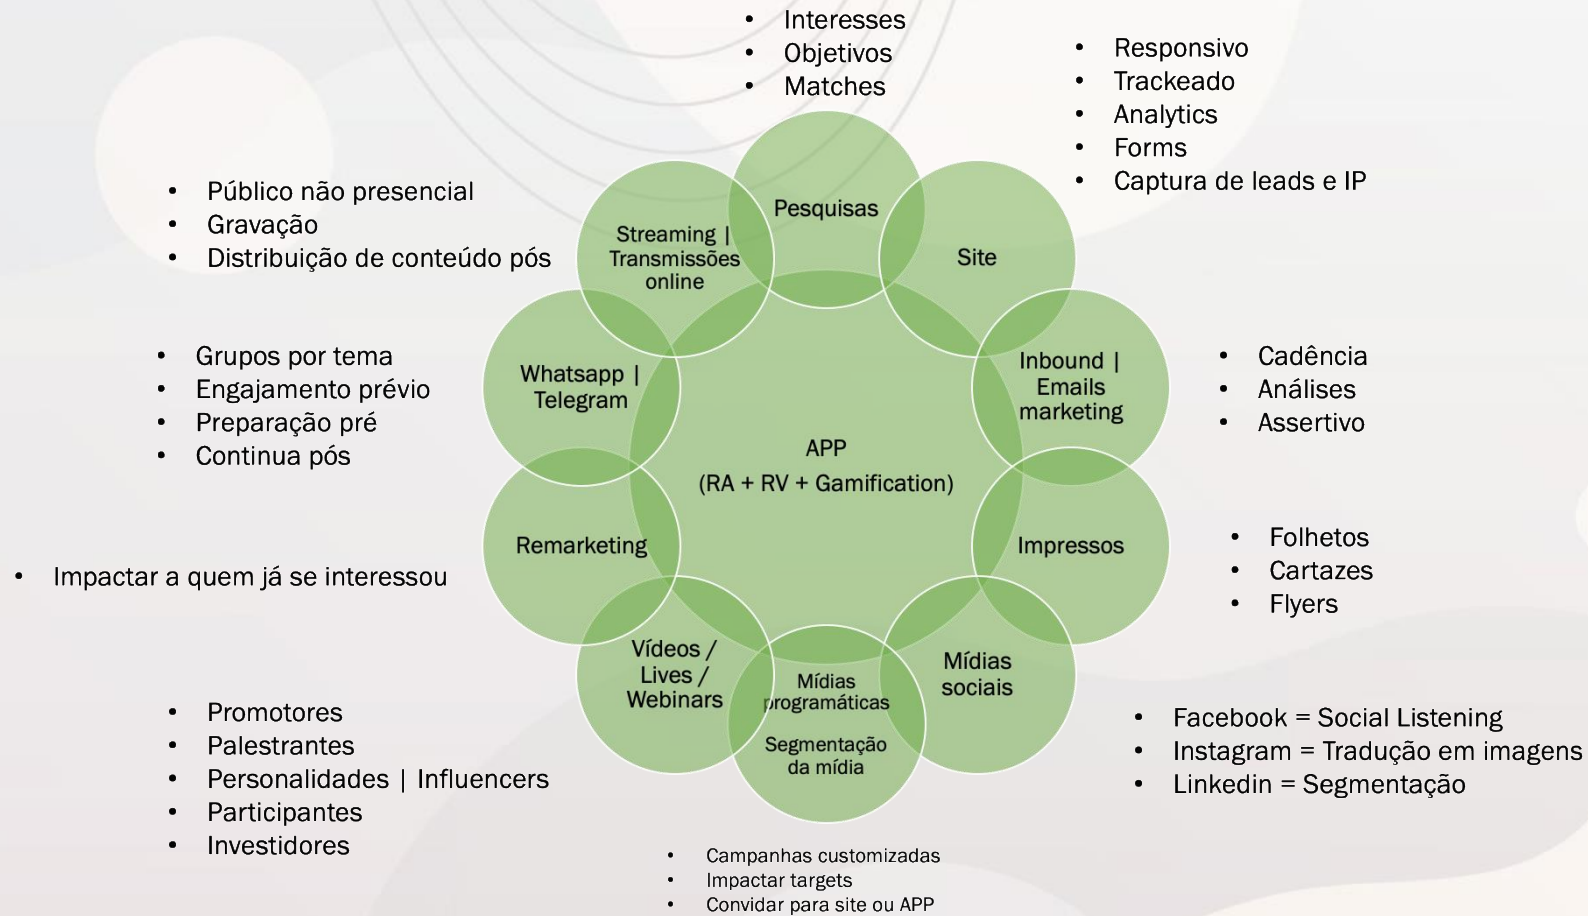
- Interesses
- Objetivos
- Matches

- Responsivo
- Trackeado
- Analytics
- Forms
- Captura de leads e IP

- Público não presencial
- Gravação
- Distribuição de conteúdo pós

Pesquisas

Streaming | Transmissões online

Site

Inbound | Emails marketing

Whatsapp | Telegram

- Grupos por tema
- Engajamento prévio
- Preparação pré
- Continua pós

- Cadência
- Análises
- Assertivo

APP
(RA + RV + Gamification)

Remarketing

Impressos

- Impactar a quem já se interessou

- Folhetos
- Cartazes
- Flyers

Vídeos / Lives / Webinars

Mídias programáticas

Segmentação da mídia

Mídias sociais

- Promotores
- Palestrantes
- Personalidades | Influencers
- Participantes
- Investidores

- Facebook = Social Listening
- Instagram = Tradução em imagens
- Linkedin = Segmentação

- Campanhas customizadas
- Impactar targets
- Convidar para site ou APP